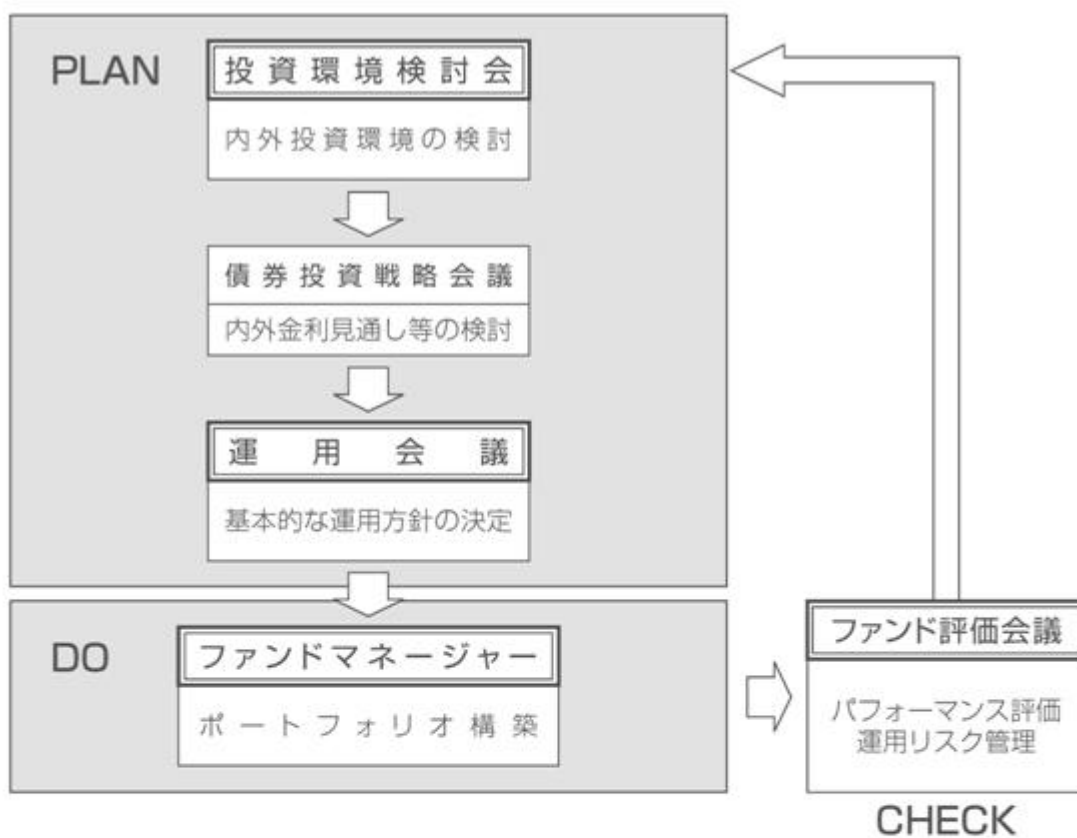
PLAN

投資環境検討会

内外投資環境の検討

債券投資戦略会議

内外金利見通し等の検討

運用会議

基本的な運用方針の決定

DO

ファンドマネージャー

ポートフォリオ構築

ファンド評価会議

パフォーマンス評価
運用リスク管理

CHECK